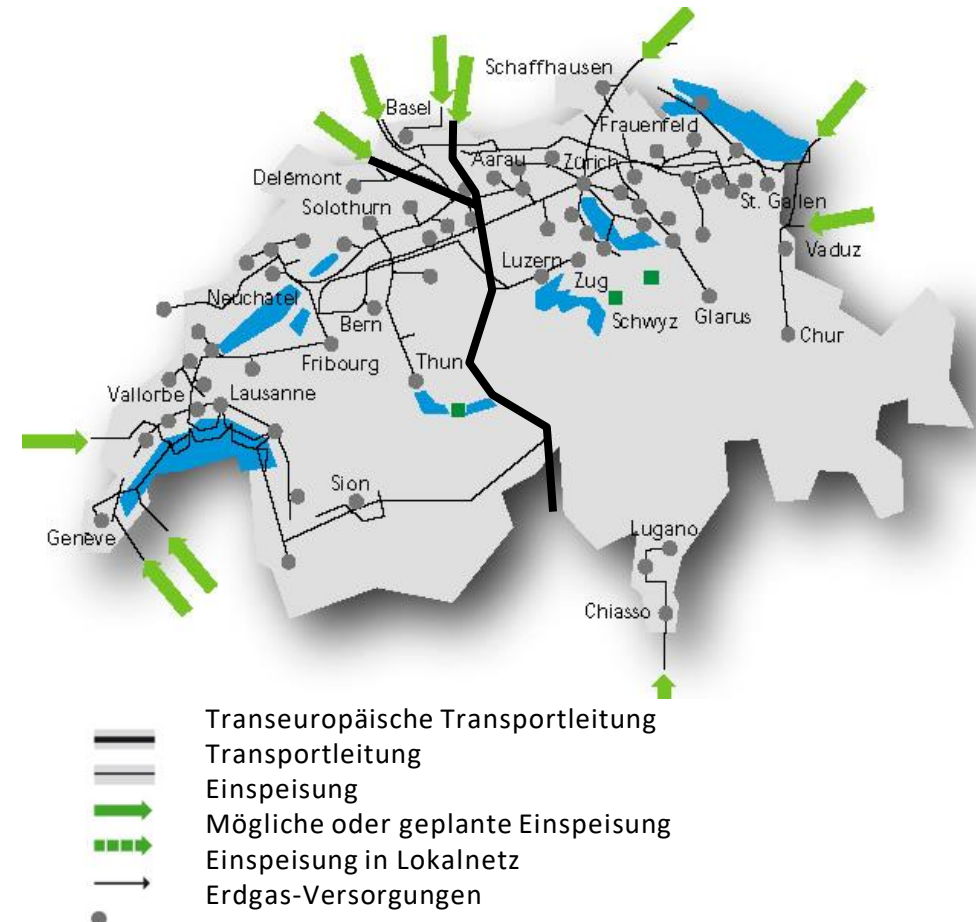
Schaffhausen
Basel
Frauenfeld
Aarau
Zürich
Delemont
St. Gallen
Solothurn
Vaduz
Luzern
Zug
Neuchatel
Schwyz
Glarus
Chur
Bern
Fribourg
Thun
Vallorbe
Lausanne
Sion
Lugano
Geneve
Chiasso

Transeuropäische Transportleitung
Transportleitung
Einspeisung
Mögliche oder geplante Einspeisung
Einspeisung in Lokalnetz
Erdgas-Versorgungen